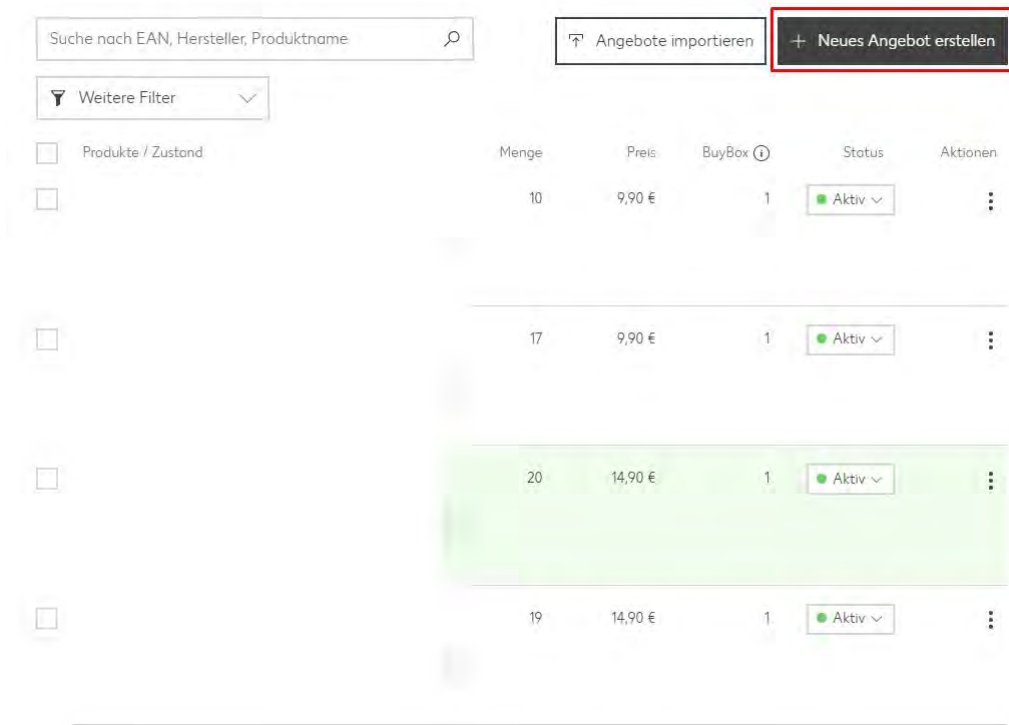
Suche nach EAN, Hersteller, Produktname

Angebote importieren

+ Neues Angebot erstellen

Weitere Filter

| Produkte / Zustand | Menge | Preis | BuyBox | Status | Aktionen |
|---|---|---|---|---|---|
| | 10 | 9,90 € | 1 | Aktiv | ⋮ |
| | 17 | 9,90 € | 1 | Aktiv | ⋮ |
| | 20 | 14,90 € | 1 | Aktiv | ⋮ |
| | 19 | 14,90 € | 1 | Aktiv | ⋮ |